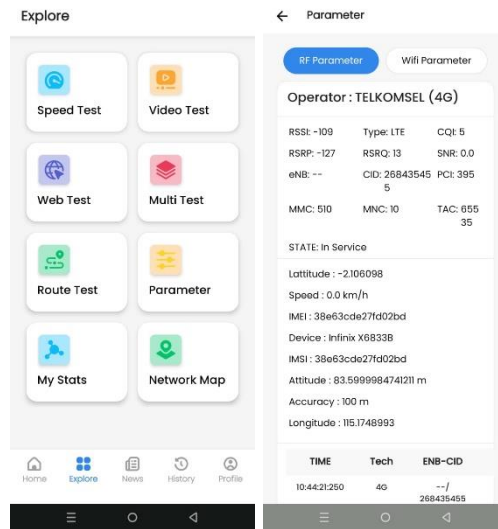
Explore

Speed Test

Video Test

Web Test

Multi Test

Route Test

Parameter

My Stats

Network Map

Home Explore News History Profile

← Parameter

RF Parameter

Wifi Parameter

Operator : TELKOMSEL (4G)

RSSI: -109
Type: LTE
CQI: 5

RSRP: -127
RSRQ: 13
SNR: 0.0

eNB: --
CID: 268435455
PCI: 395

MMC: 510
MNC: 10
TAC: 65535

STATE: In Service

Lattitude : -2.106098

Speed : 0.0 km/h

IMEI : 38e63cde27fd02bd

Device : Infinix X6833B

IMSI : 38e63cde27fd02bd

Attitude : 83.5999984741211 m

Accuracy : 100 m

Longitude : 115.1748993

| TIME | Tech | ENB-CID |
|---|---|---|
| 10:44:21:250 | 4G | --/ 268435455 |